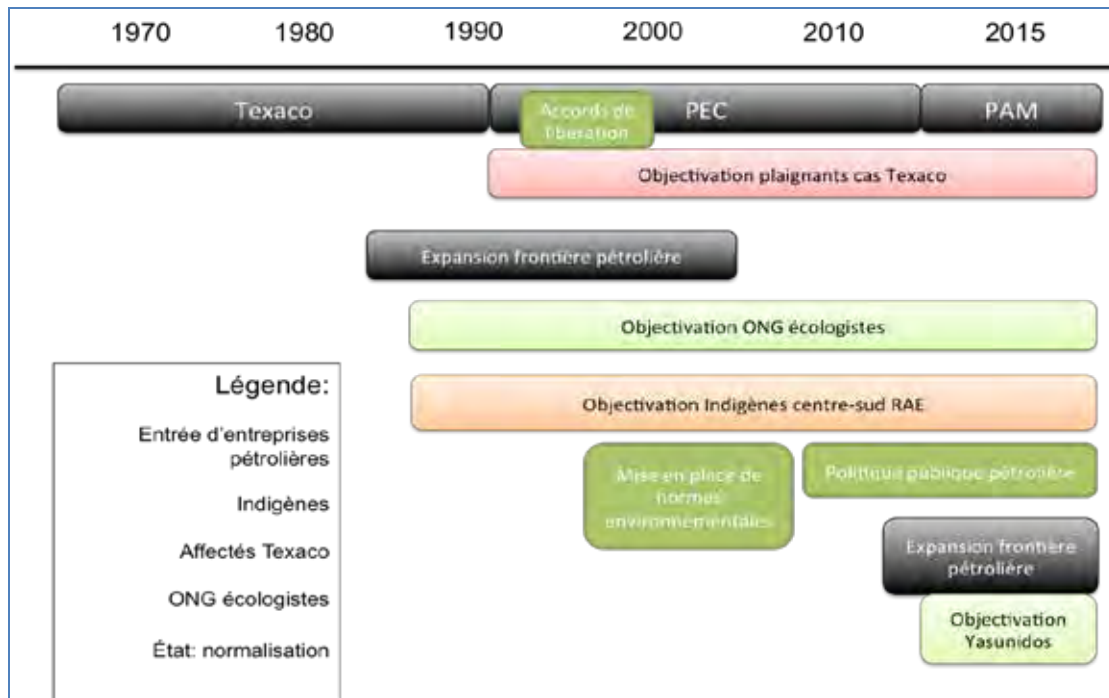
1970 1980 1990 2000 2010 2015

Texaco

Accords de libération

PEC

PAM

Objectivation plaignants cas Texaco

Expansion frontière pétrolière

Objectivation ONG écologistes

Objectivation Indigènes centre-sud RAE

Mise en place de normes environnementales

Politique publique pétrolière

Expansion frontière pétrolière

Objectivation Yasunidos

Légende:

Entrée d'entreprises pétrolières

Indigènes

Affectés Texaco

ONG écologistes

État: normalisation